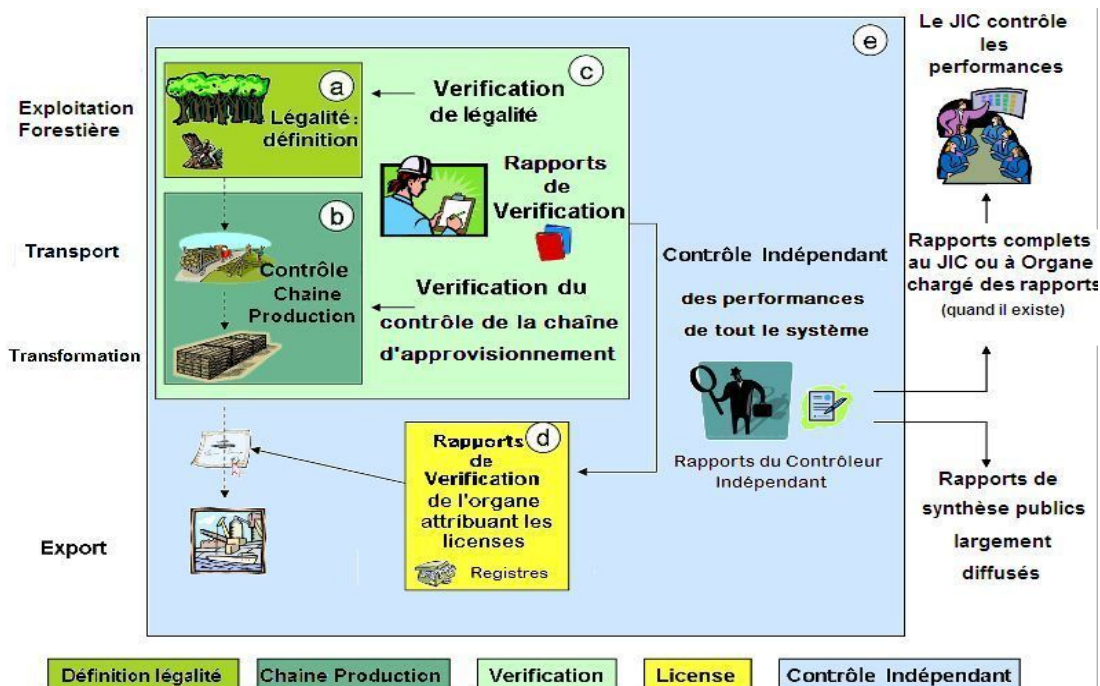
Le JIC contrôle les performances

(e)

Exploitation Forestière

(a) Légalité: définition

(c) Verification de légalité

Rapports de Verification

Transport

(b) Contrôle Chaine Production

Verification du contrôle de la chaîne d'approvisionnement

Transformation

Contrôle Indépendant

des performances de tout le système

Rapports complets au JIC ou à Organe chargé des rapports (quand il existe)

Rapports (d) de Verification de l'organe attribuant les licenses

Registres

Rapports du Contrôleur Indépendant

Export

Rapports de synthèse publics largement diffusés

Définition légalité | Chaine Production | Verification | License | Contrôle Indépendant